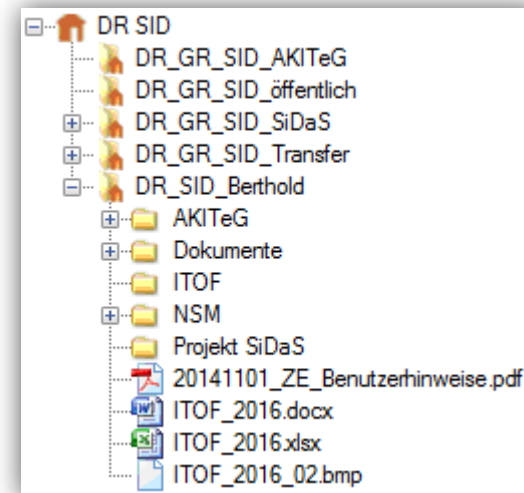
DR SID
DR_GR_SID_AKITeG
DR_GR_SID_öffentlich
DR_GR_SID_SiDaS
DR_GR_SID_Transfer
DR_SID_Berthold
AKITeG
Dokumente
ITOF
NSM
Projekt SiDaS
20141101_ZE_Benutzerhinweise.pdf
ITOF_2016.docx
ITOF_2016.xlsx
ITOF_2016_02.bmp